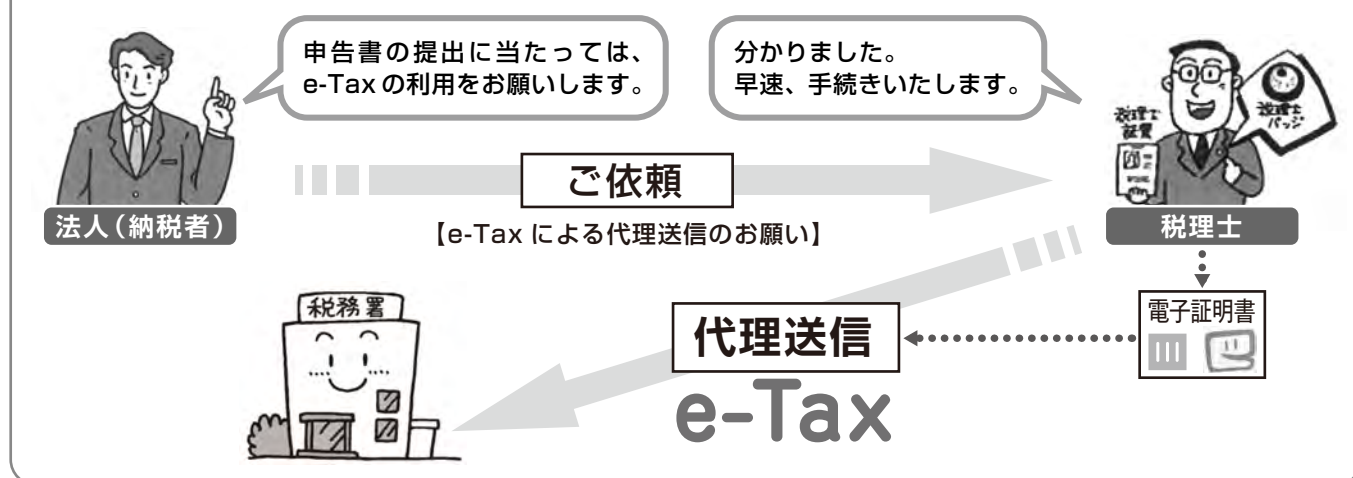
申告書の提出に当たっては、e-Tax の利用をお願いします。

分かりました。
早速、手続きいたします。

税理士証票

税理士バッジ

ご依頼

【e-Tax による代理送信のお願い】

法人（納税者）

税理士

電子証明書

税務署

代理送信

e-Tax